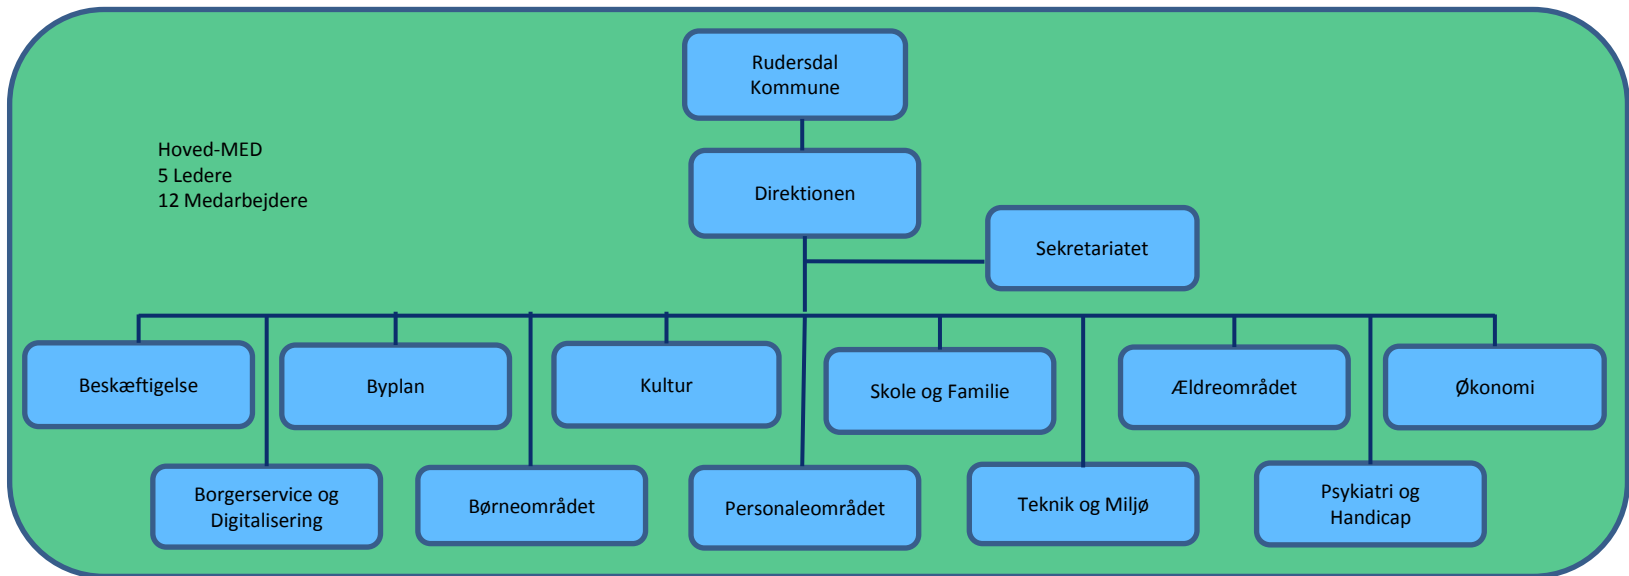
Rudersdal Kommune

Hoved-MED
5 Ledere
12 Medarbejdere

Direktionen

Sekretariatet

Beskæftigelse

Byplan

Kultur

Skole og Familie

Ældreområdet

Økonomi

Borgerservice og Digitalisering

Børneområdet

Personaleområdet

Teknik og Miljø

Psykiatri og Handicap